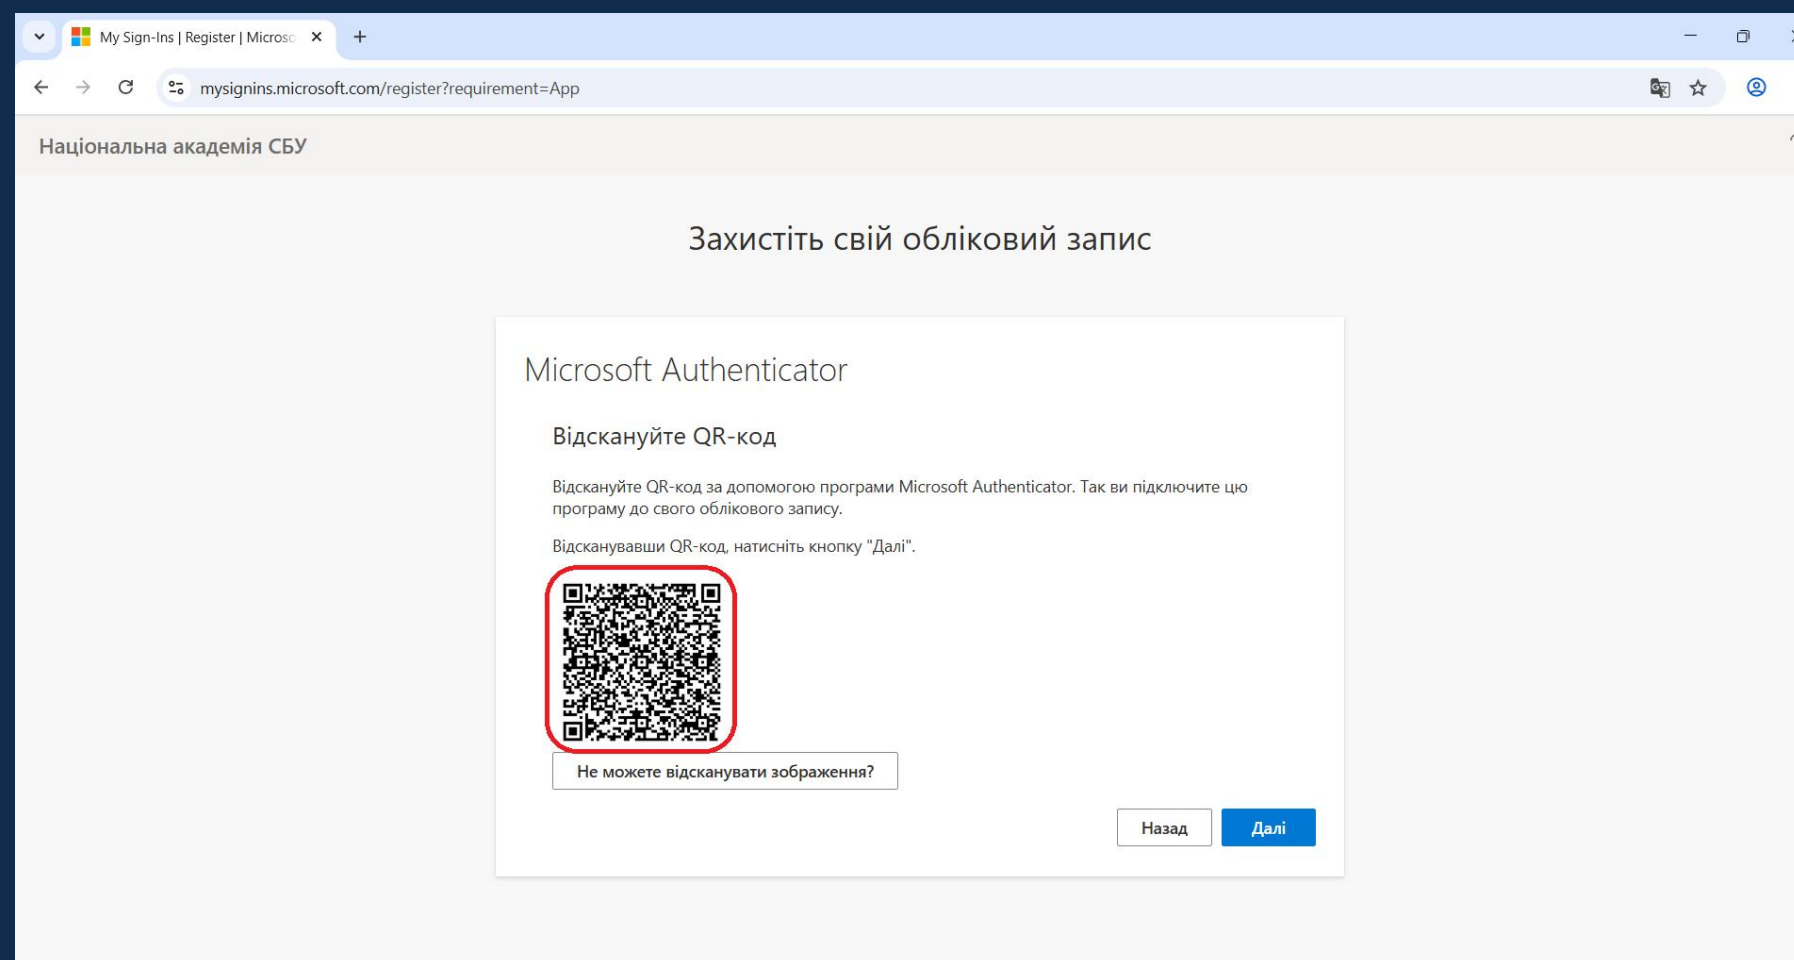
My Sign-Ins | Register | Microso

mysignins.microsoft.com/register?requirement=App

Національна академія СБУ

Захистіть свій обліковий запис

Microsoft Authenticator

Відскануйте QR-код

Відскануйте QR-код за допомогою програми Microsoft Authenticator. Так ви підключите цю програму до свого облікового запису.

Відсканувавши QR-код, натисніть кнопку "Далі".

Не можете відсканувати зображення?

Назад

Далі